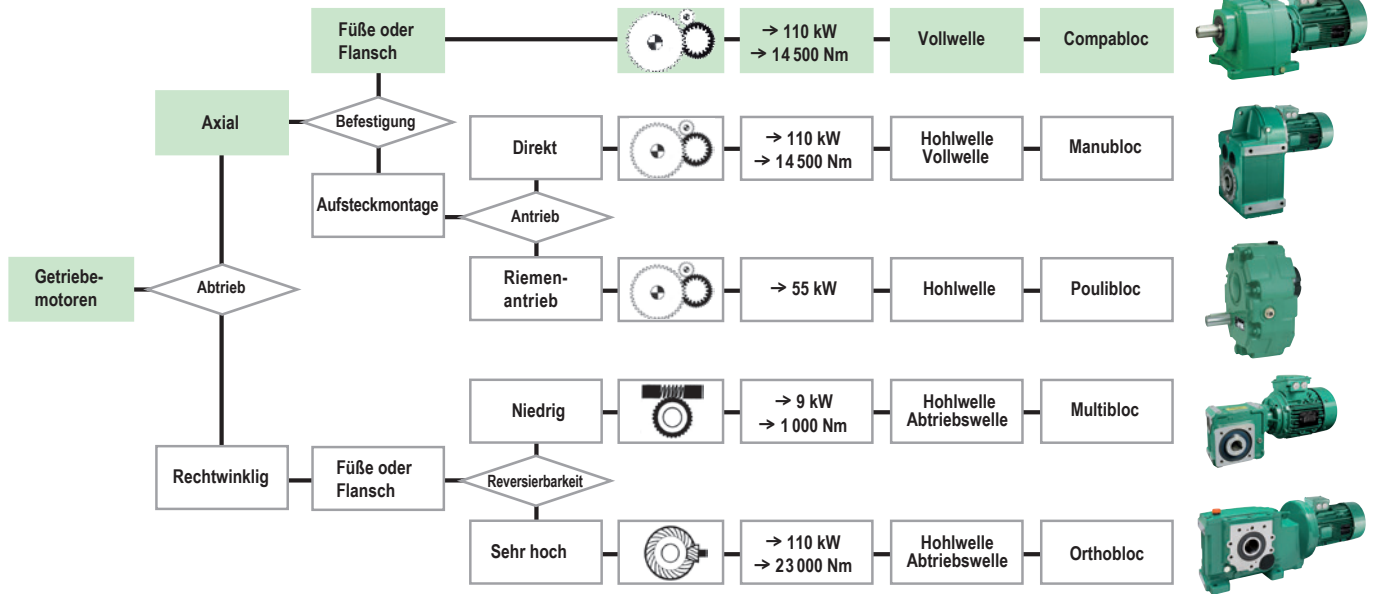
Getriebemotoren

Abtrieb

Axial

Befestigung

Füße oder Flansch

→ 110 kW
→ 14 500 Nm

Vollwelle

Compabloc

Aufsteckmontage

Antrieb

Direkt

→ 110 kW
→ 14 500 Nm

Hohlwelle
Vollwelle

Manubloc

Riemenantrieb

→ 55 kW

Hohlwelle

Poulibloc

Rechtwinklig

Füße oder Flansch

Reversierbarkeit

Niedrig

→ 9 kW
→ 1 000 Nm

Hohlwelle
Abtriebswelle

Multibloc

Sehr hoch

→ 110 kW
→ 23 000 Nm

Hohlwelle
Abtriebswelle

Orthobloc